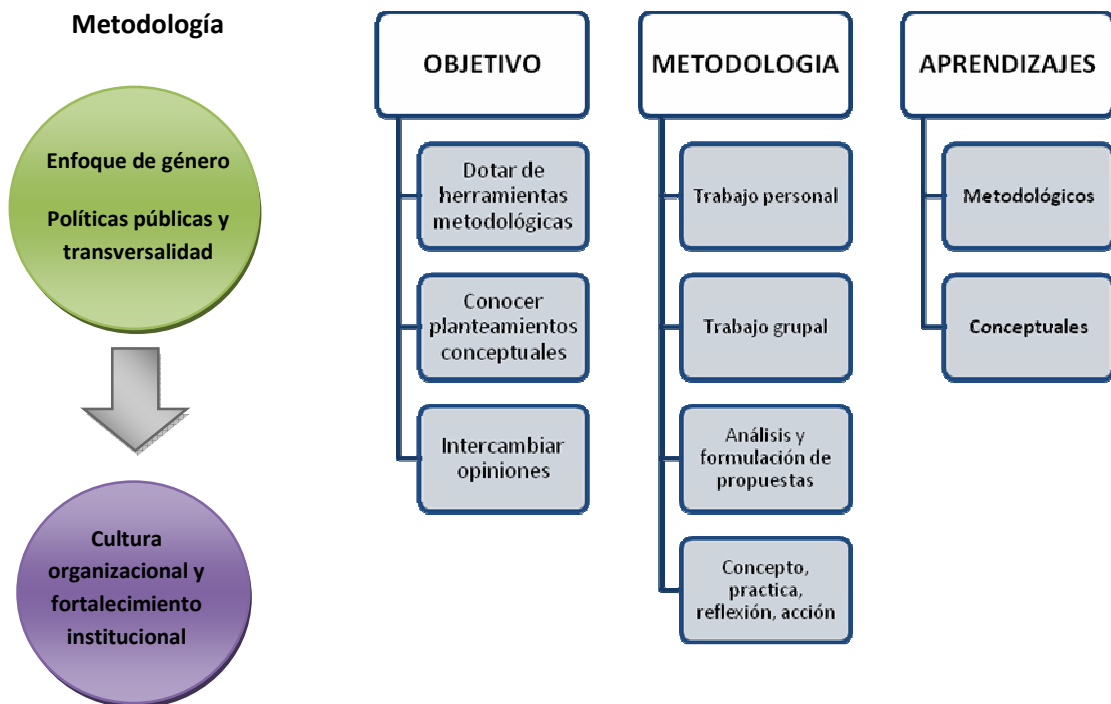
Metodología

Enfoque de género

Políticas públicas y transversalidad

Cultura organizacional y fortalecimiento institucional

OBJETIVO

Dotar de herramientas metodológicas

Conocer planteamientos conceptuales

Intercambiar opiniones

METODOLOGIA

Trabajo personal

Trabajo grupal

Análisis y formulación de propuestas

Concepto, practica, reflexión, acción

APRENDIZAJES

Metodológicos

Conceptuales